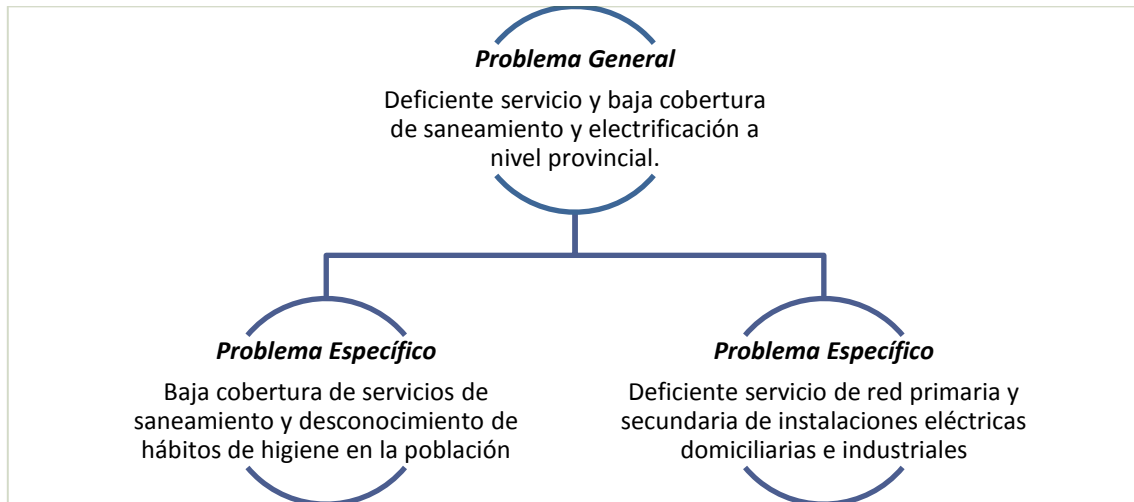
Problema General

Deficiente servicio y baja cobertura de saneamiento y electrificación a nivel provincial.

Problema Específico

Baja cobertura de servicios de saneamiento y desconocimiento de hábitos de higiene en la población

Problema Específico

Deficiente servicio de red primaria y secundaria de instalaciones eléctricas domiciliarias e industriales